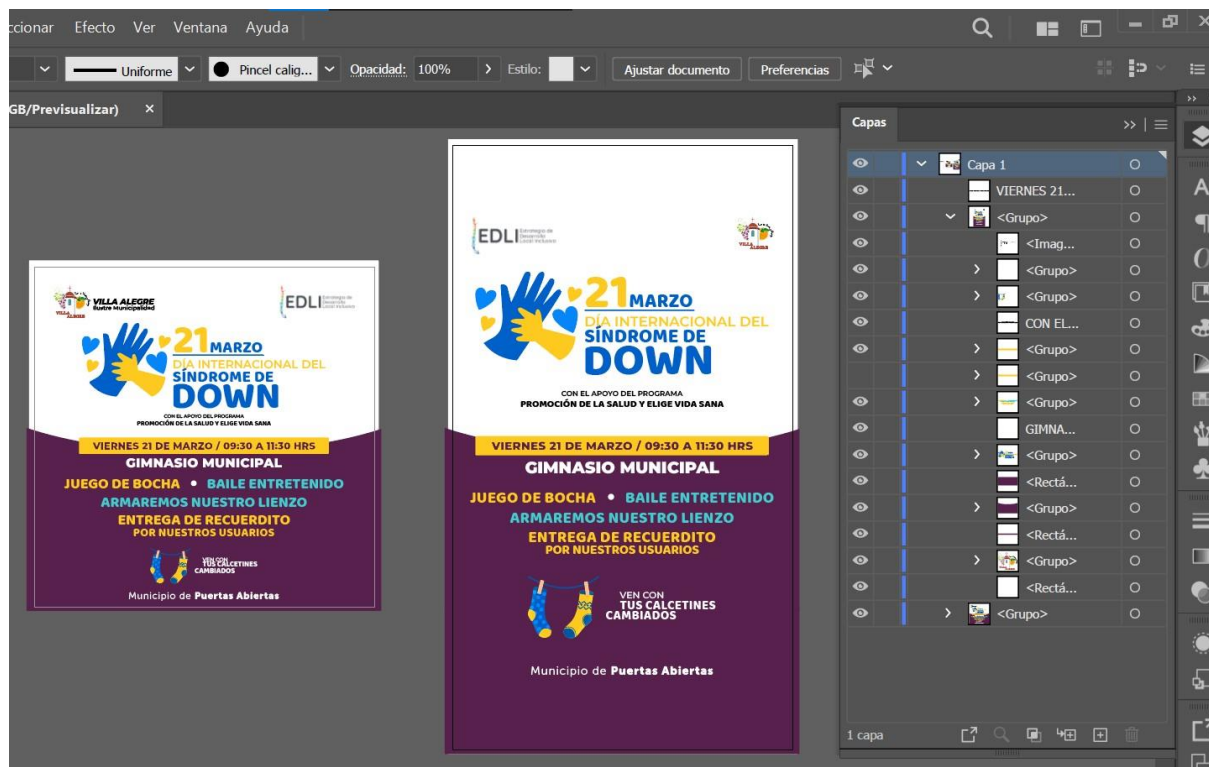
ccionar Efecto Ver Ventana Ayuda

Uniforme | Pincel calig... | Opacidad: 100% | Estilo: | Ajustar documento | Preferencias

GB/Previsualizar) ×

VILLA ALEGRE Ilustre Municipalidad

EDLI Estrategia de Desarrollo Local Inclusivo

21 MARZO
DÍA INTERNACIONAL DEL SÍNDROME DE DOWN

CON EL APOYO DEL PROGRAMA
PROMOCIÓN DE LA SALUD Y ELIGE VIDA SANA

VIERNES 21 DE MARZO / 09:30 A 11:30 HRS
GIMNASIO MUNICIPAL
JUEGO DE BOCHA • BAILE ENTRETENIDO
ARMAREMOS NUESTRO LIENZO
ENTREGA DE RECUERDITO
POR NUESTROS USUARIOS

VEN CON TUS CALCETINES CAMBIADOS

Municipio de Puertas Abiertas

EDLI Estrategia de Desarrollo Local Inclusivo

VILLA ALEGRE

21 MARZO
DÍA INTERNACIONAL DEL SÍNDROME DE DOWN

CON EL APOYO DEL PROGRAMA
PROMOCIÓN DE LA SALUD Y ELIGE VIDA SANA

VIERNES 21 DE MARZO / 09:30 A 11:30 HRS
GIMNASIO MUNICIPAL
JUEGO DE BOCHA • BAILE ENTRETENIDO
ARMAREMOS NUESTRO LIENZO
ENTREGA DE RECUERDITO
POR NUESTROS USUARIOS

VEN CON TUS CALCETINES CAMBIADOS

Municipio de Puertas Abiertas

Capas
Capa 1
VIERNES 21...
<Grupo>
<Imag...
<Grupo>
<Grupo>
CON EL...
<Grupo>
<Grupo>
<Grupo>
GIMNA...
<Grupo>
<Rectá...
<Grupo>
<Rectá...
<Grupo>
<Rectá...
<Grupo>
1 capa